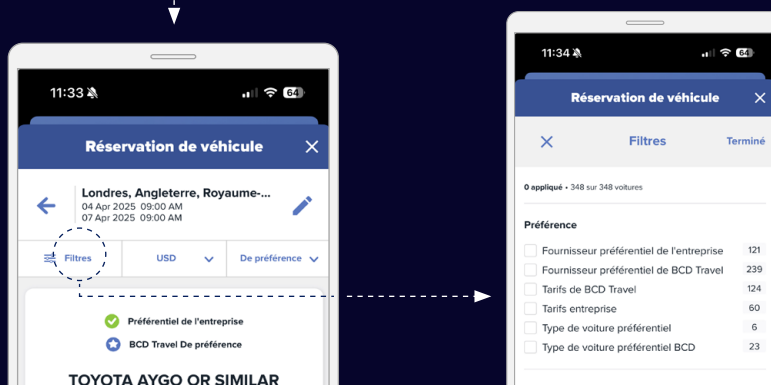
11:33 64

Réservation de véhicule

Londres, Angleterre, Royaume-...
04 Apr 2025 09:00 AM
07 Apr 2025 09:00 AM

Filtres
USD
De préférence

Préférentiel de l'entreprise
BCD Travel De préférence

TOYOTA AYGO OR SIMILAR

11:34 64

Réservation de véhicule

Filtres
Terminé

0 appliqué • 348 sur 348 voitures

Préférence

| | |
|---|---|
| Fournisseur préférentiel de l'entreprise | 121 |
| Fournisseur préférentiel de BCD Travel | 239 |
| Tarifs de BCD Travel | 124 |
| Tarifs entreprise | 60 |
| Type de voiture préférentiel | 6 |
| Type de voiture préférentiel BCD | 23 |